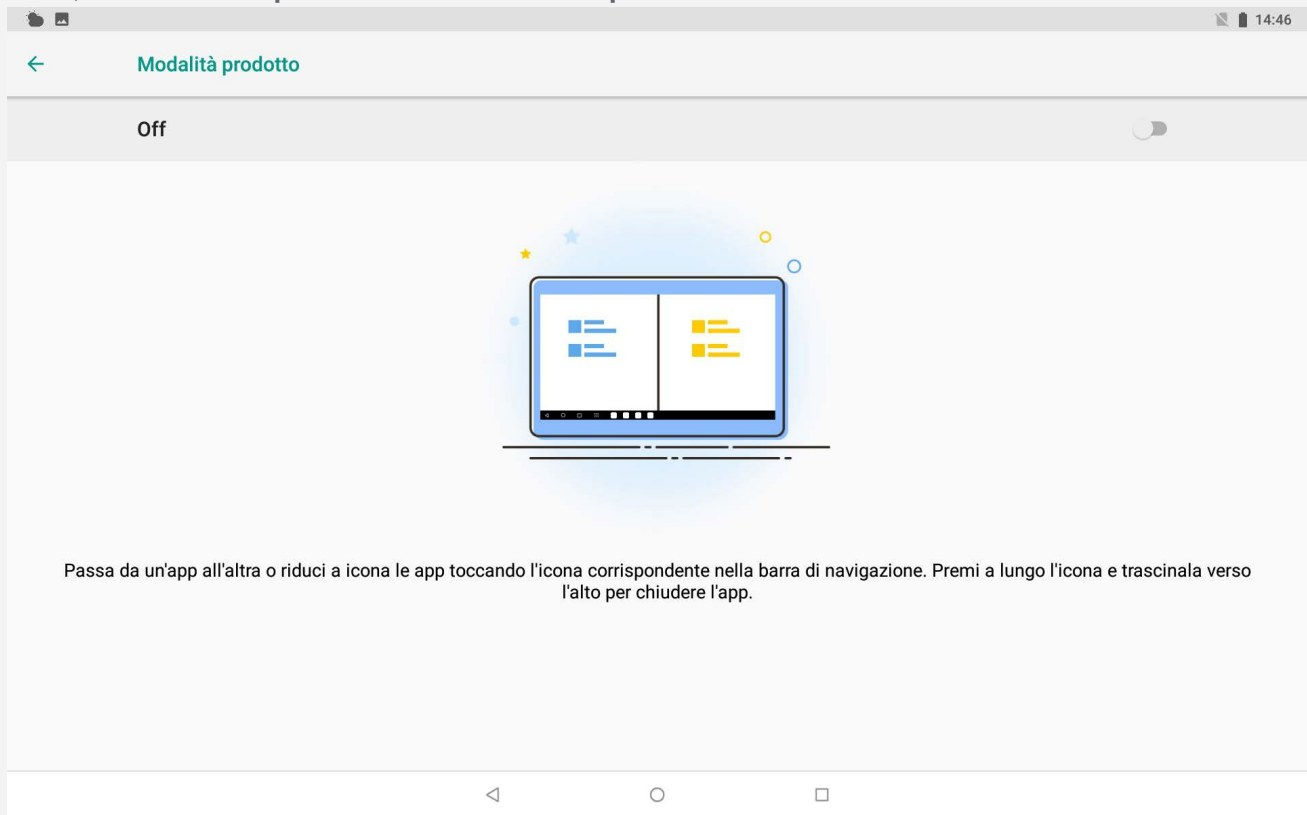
14:46

Modalità prodotto

Off

Passa da un'app all'altra o riduci a icona le app toccando l'icona corrispondente nella barra di navigazione. Premi a lungo l'icona e trascinala verso l'alto per chiudere l'app.